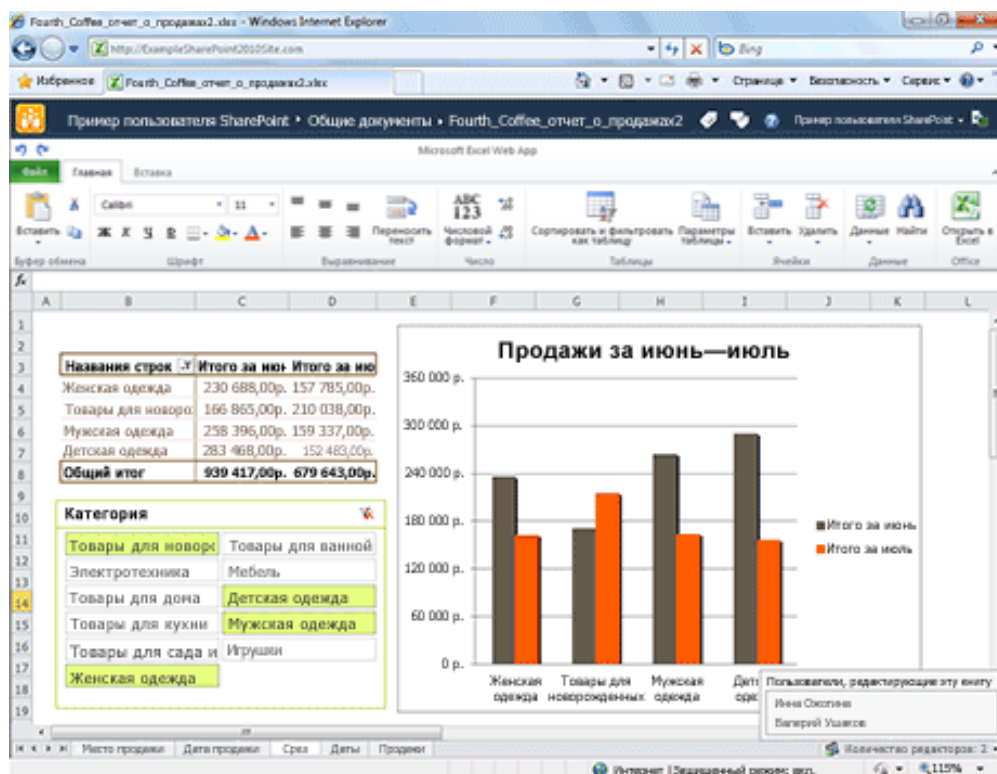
Fourth_Coffee_отчет_о_продажах2.xlsx - Windows Internet Explorer

http://ExampleSharePoint2010Site.com

Bing

Избранное

Fourth_Coffee_отчет_о_продажах2.xlsx

Страница ▾ Безопасность ▾ Сервис ▾

Пример пользователя SharePoint ▸ Общие документы ▸ Fourth_Coffee_отчет_о_продажах2

Пример пользователя SharePoint ▾

Microsoft Excel Web App

Файл Главная Вставка

Вставить Calibri 11 Переносить текст Числовой формат Сортировать и фильтровать как таблицу Параметры таблицы Вставить Удалить Данные Найти Открыть в Excel

Буфер обмена Шрифт Выравнивание Число Таблицы Ячейки Данные Office

fx

A B C D E F G H I J K L

| Названия строк | Итого за июн | Итого за ию |
|---|---|---|
| Женская одежда | 230 688,00р. | 157 785,00р. |
| Товары для новоро | 166 865,00р. | 210 038,00р. |
| Мужская одежда | 258 396,00р. | 159 337,00р. |
| Детская одежда | 283 468,00р. | 152 483,00р. |
| Общий итог | 939 417,00р. | 679 643,00р. |

Категория

Товары для новоро | Товары для ванной
Электротехника | Мебель
Товары для дома | Детская одежда
Товары для кухни | Мужская одежда
Товары для сада и | Игрушки
Женская одежда

Продажи за июнь—июль

360 000 р.
300 000 р.
240 000 р.
180 000 р.
120 000 р.
60 000 р.
0 р.

Женская одежда
Товары для новорожденных
Мужская одежда
Детс оде

Итого за июнь
Итого за июль

Пользователи, редактирующие эту книгу
Инна Охотина
Валерий Ушаков

Место продажи | Дата продажи | Срез | Даты | Продажи

Количество редакторов: 2

Интернет | Защищенный режим: вкл.

115%